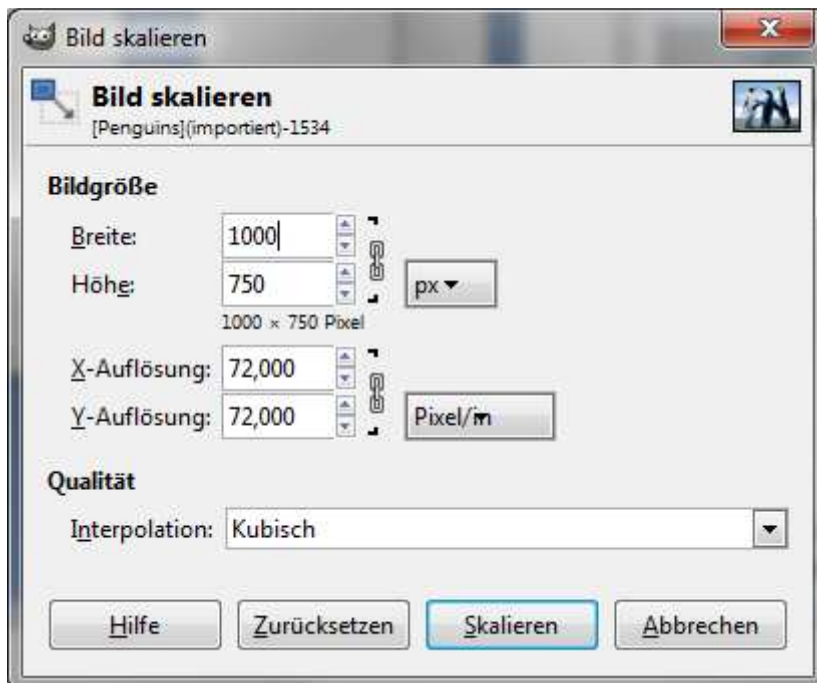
Bild skalieren

Bild skalieren
[Penguins](importiert)-1534

Bildgröße

Breite: 1000

Höhe: 750

px

1000 × 750 Pixel

X-Auflösung: 72,000

Y-Auflösung: 72,000

Pixel/in

Qualität

Interpolation: Kubisch

Hilfe

Zurücksetzen

Skalieren

Abbrechen